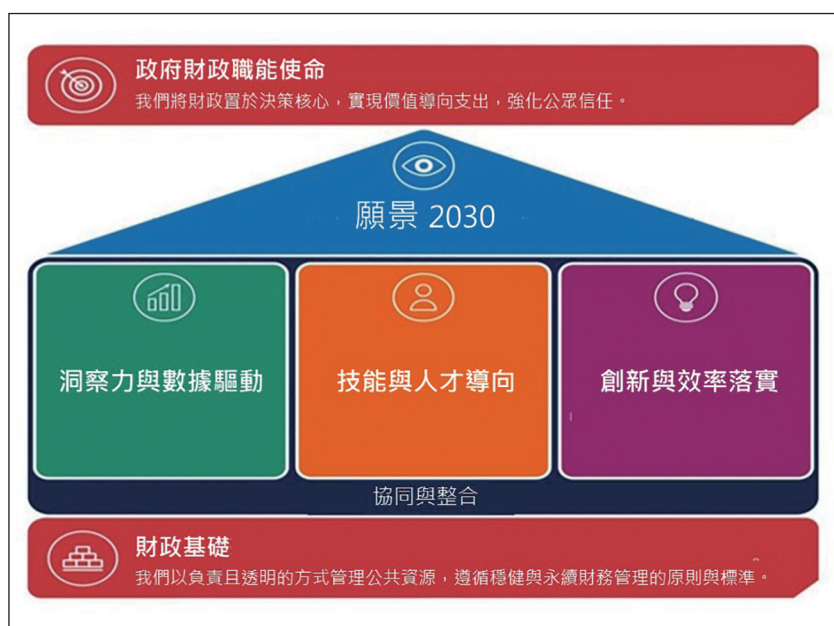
政府財政職能使命
我們將財政置於決策核心，實現價值導向支出，強化公眾信任。

願景 2030

洞察力與數據驅動

技能與人才導向

創新與效率落實

協同與整合

財政基礎
我們以負責且透明的方式管理公共資源，遵循穩健與永續財務管理的原則與標準。